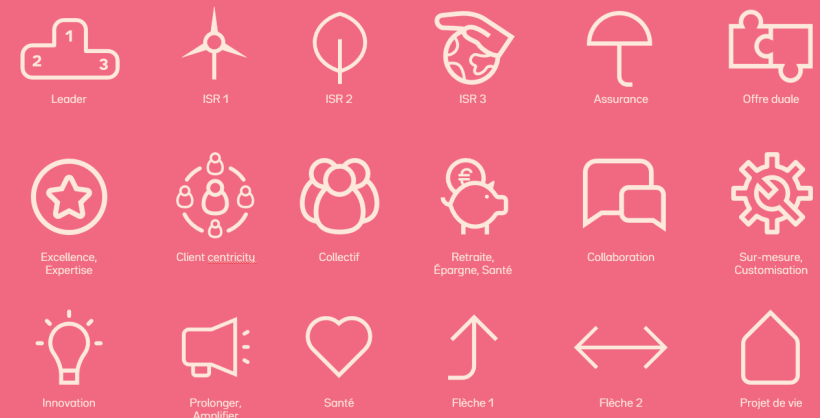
1
2
3
Leader

ISR 1

ISR 2

ISR 3

Assurance

Offre duale

Excellence, Expertise

Client centricity

Collectif

€
Retraite, Épargne, Santé

Collaboration

Sur-mesure, Customisation

Innovation

Prolonger, Amplifier

Santé

Flèche 1

Flèche 2

Projet de vie